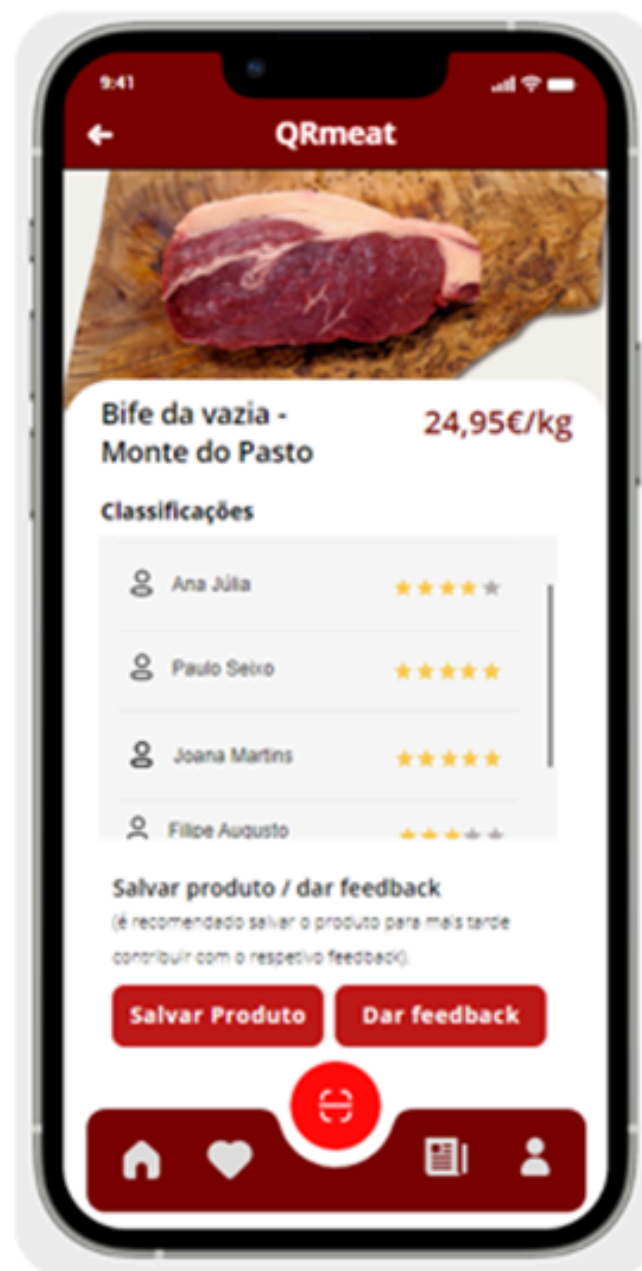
9:41

QRmeat

Bife da vazia - Monte do Pasto

24,95€/kg

Classificações

Ana Júlia

Paulo Seixo

Joana Martins

Filipe Augusto

Salvar produto / dar feedback

(é recomendado salvar o produto para mais tarde contribuir com o respetivo feedback).

Salvar Produto

Dar feedback